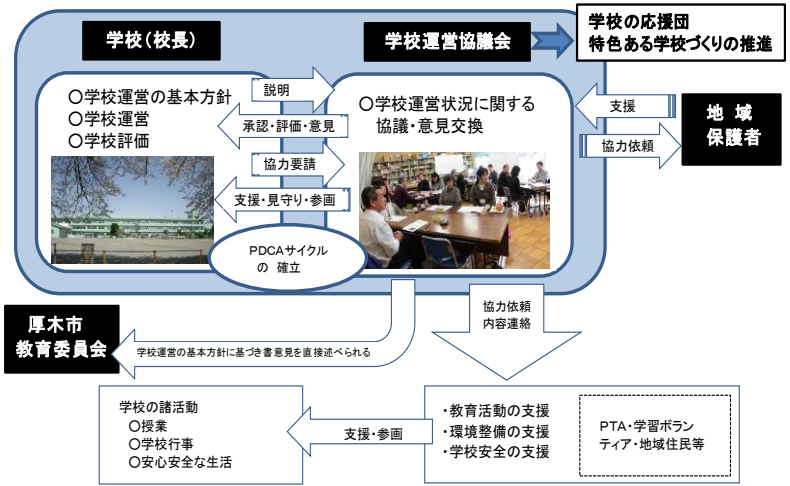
学校（校長）

学校運営協議会

学校の応援団
特色ある学校づくりの推進

○学校運営の基本方針
○学校運営
○学校評価

説明

承認・評価・意見

協力要請

支援・見守り・参画

○学校運営状況に関する協議・意見交換

支援

協力依頼

地域
保護者

PDCAサイクルの確立

厚木市
教育委員会

学校運営の基本方針に基づき書意見を直接述べられる

協力依頼
内容連絡

学校の諸活動
○授業
○学校行事
○安心安全な生活

支援・参画

・教育活動の支援
・環境整備の支援
・学校安全の支援

PTA・学習ボランティア・地域住民等